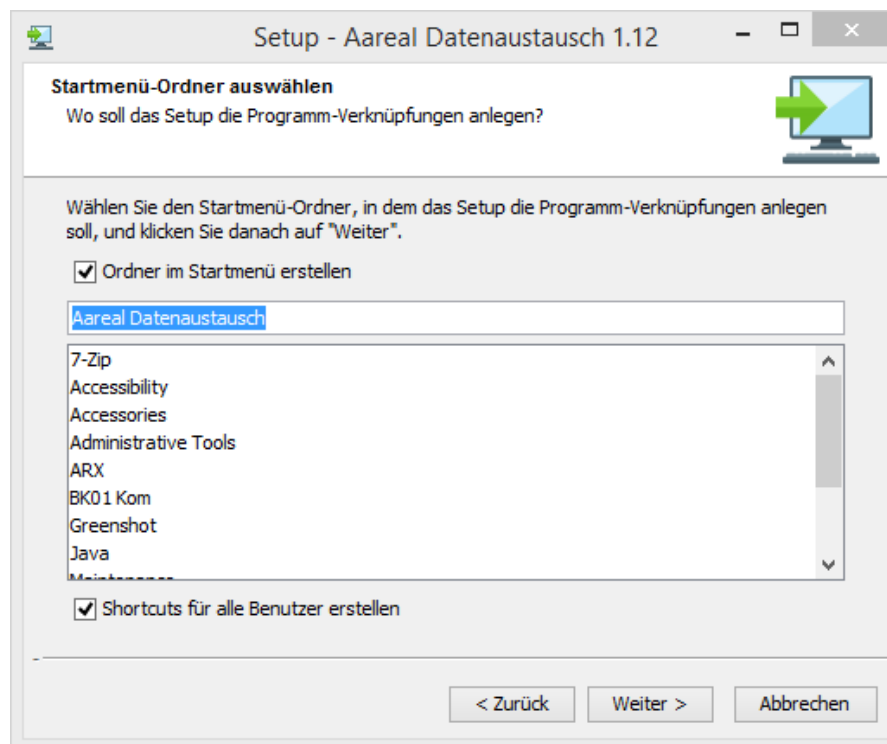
Setup - Aareal Datenaustausch 1.12

Startmenü-Ordner auswählen
Wo soll das Setup die Programm-Verknüpfungen anlegen?

Wählen Sie den Startmenü-Ordner, in dem das Setup die Programm-Verknüpfungen anlegen soll, und klicken Sie danach auf "Weiter".

Ordner im Startmenü erstellen

Aareal Datenaustausch

7-Zip
Accessibility
Accessories
Administrative Tools
ARX
BK01 Kom
Greenshot
Java
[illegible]

Shortcuts für alle Benutzer erstellen

< Zurück
Weiter >
Abbrechen